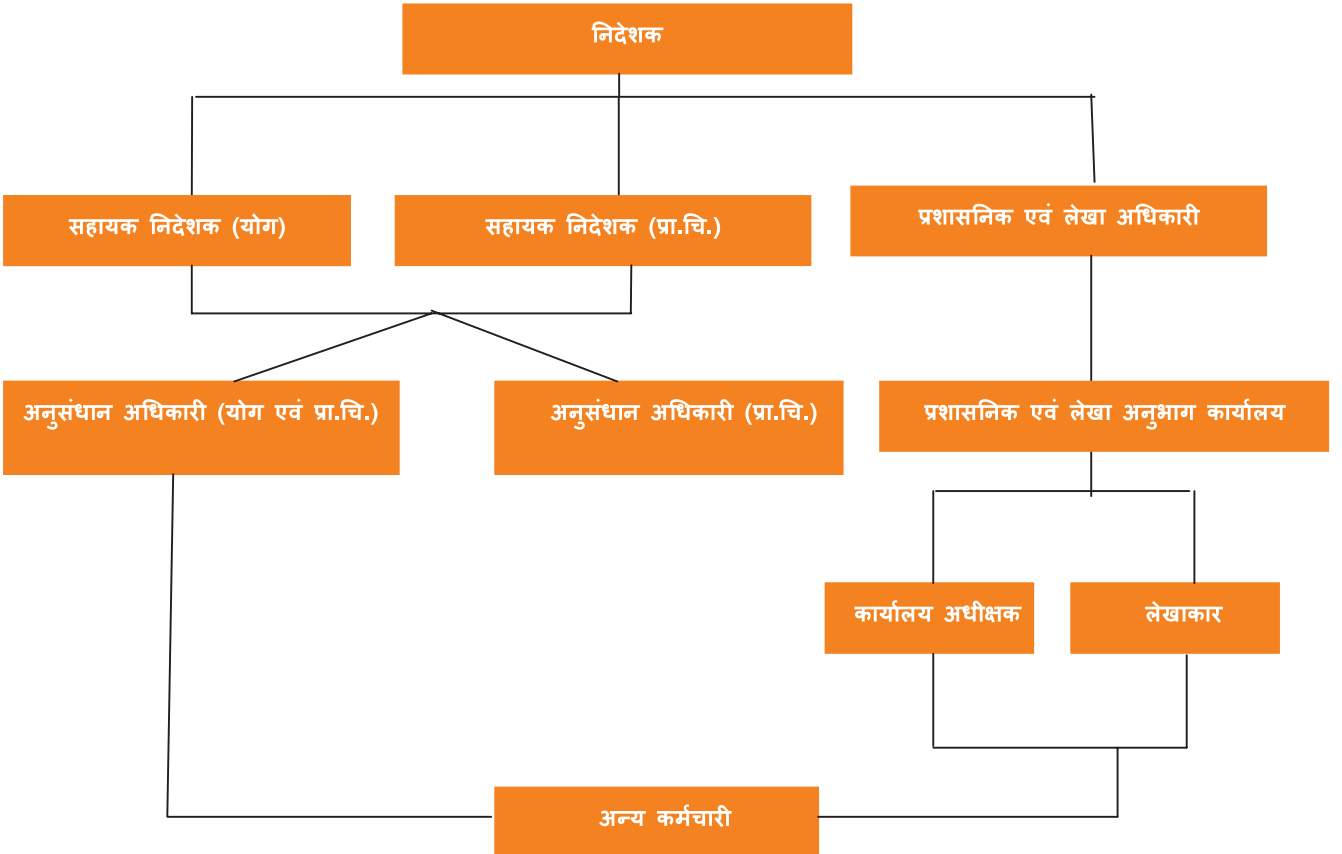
निदेशक

सहायक निदेशक (योग)

सहायक निदेशक (प्रा.चि.)

प्रशासनिक एवं लेखा अधिकारी

अनुसंधान अधिकारी (योग एवं प्रा.चि.)

अनुसंधान अधिकारी (प्रा.चि.)

प्रशासनिक एवं लेखा अनुभाग कार्यालय

कार्यालय अधीक्षक

लेखाकार

अन्य कर्मचारी